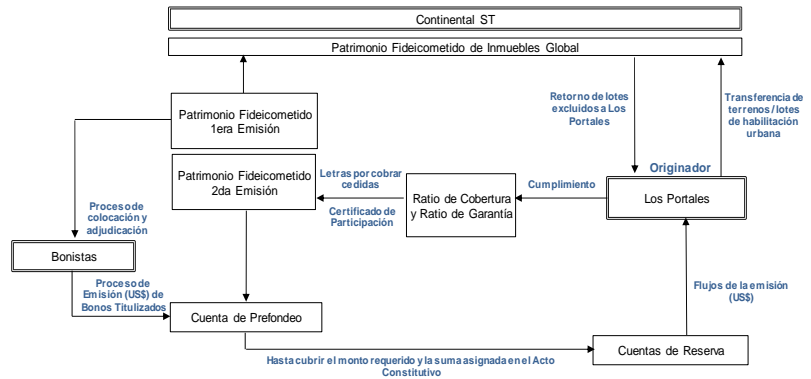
Continental ST

Patrimonio Fideicometido de Inmuebles Global

Retorno de lotes excluidos a Los Portales

Transferencia de terrenos / lotes de habilitación urbana

Patrimonio Fideicometido 1era Emisión

Patrimonio Fideicometido 2da Emisión

Letras por cobrar cedidas

Certificado de Participación

Ratio de Cobertura y Ratio de Garantía

Cumplimiento

Originador

Los Portales

Proceso de colocación y adjudicación

Bonistas

Proceso de Emisión (US$) de Bonos Titulizados

Cuenta de Prefondeo

Flujos de la emisión (US$)

Cuentas de Reserva

Hasta cubrir el monto requerido y la suma asignada en el Acto Constitutivo